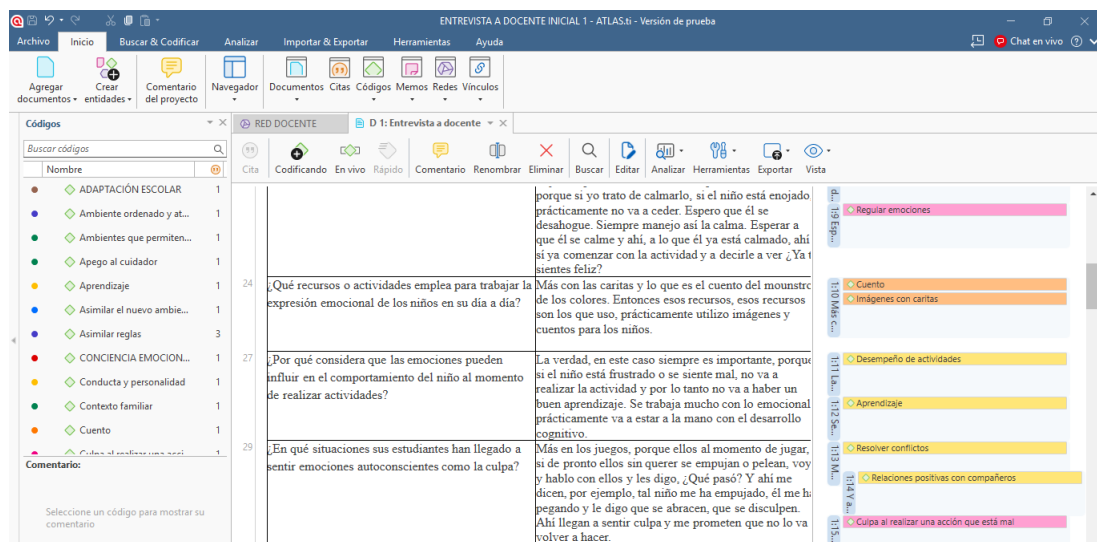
ENTREVISTA A DOCENTE INICIAL 1 - ATLAS.ti - Versión de prueba

Archivo Inicio Buscar & Codificar Analizar Importar & Exportar Herramientas Ayuda Chat en vivo

Agregar documentos Crear entidades Comentario del proyecto Navegador Documentos Citas Códigos Memos Redes Vínculos

Códigos
Buscar códigos
Nombre

| | |
|---|---|
| ADAPTACIÓN ESCOLAR | 1 |
| Ambiente ordenado y at... | 1 |
| Ambientes que permiten... | 1 |
| Apego al cuidador | 1 |
| Aprendizaje | 1 |
| Asimilar el nuevo ambie... | 1 |
| Asimilar reglas | 3 |
| CONCIENCIA EMOCION... | 1 |
| Conducta y personalidad | 1 |
| Contexto familiar | 1 |
| Cuento | 1 |
| Culpa al realizar una acci... | 1 |

Comentario:
Seleccione un código para mostrar su comentario

RED DOCENTE D 1: Entrevista a docente

Cita Codificando En vivo Rápido Comentario Renombrar Eliminar Buscar Editar Analizar Herramientas Exportar Vista

| | | |
|---|---|---|
| | | porque si yo trato de calmarlo, si el niño está enojado prácticamente no va a ceder. Espero que él se desahogue. Siempre manejo así la calma. Esperar a que él se calme y ahí, a lo que él ya está calmado, ahí sí ya comenzar con la actividad y a decirle a ver ¿Ya t sientes feliz? |
| 24 | ¿Qué recursos o actividades emplea para trabajar la expresión emocional de los niños en su día a día? | Más con las caritas y lo que es el cuento del mounstro de los colores. Entonces esos recursos, esos recursos son los que uso, prácticamente utilizo imágenes y cuentos para los niños. |
| 27 | ¿Por qué considera que las emociones pueden influir en el comportamiento del niño al momento de realizar actividades? | La verdad, en este caso siempre es importante, porque si el niño está frustrado o se siente mal, no va a realizar la actividad y por lo tanto no va a haber un buen aprendizaje. Se trabaja mucho con lo emocional prácticamente va a estar a la mano con el desarrollo cognitivo. |
| 29 | ¿En qué situaciones sus estudiantes han llegado a sentir emociones autoconscientes como la culpa? | Más en los juegos, porque ellos al momento de jugar, si de pronto ellos sin querer se empujan o pelean, voy y hablo con ellos y les digo, ¿Qué pasó? Y ahí me dicen, por ejemplo, tal niño me ha empujado, él me ha pegando y le digo que se abracen, que se disculpen. Ahí llegan a sentir culpa y me prometen que no lo va volver a hacer. |

1:9 Esp... Regular emociones
1:10 Más c... Cuento
Imágenes con caritas
1:11 La... Desempeño de actividades
1:12 Se... Aprendizaje
1:13 M... Resolver conflictos
1:14 Y a... Relaciones positivas con compañeros
1:15... Culpa al realizar una acción que está mal